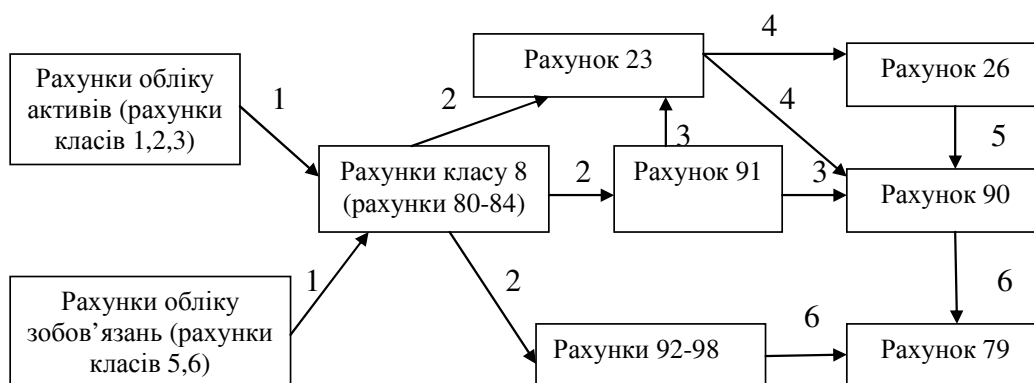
Рахунки обліку активів (рахунки класів 1,2,3)

1

Рахунки обліку зобов'язань (рахунки класів 5,6)

1

Рахунки класу 8 (рахунки 80-84)

2

Рахунок 23

2

Рахунок 91

2

Рахунки 92-98

3

3

Рахунок 26

4

4

Рахунок 90

5

6

Рахунок 79

6